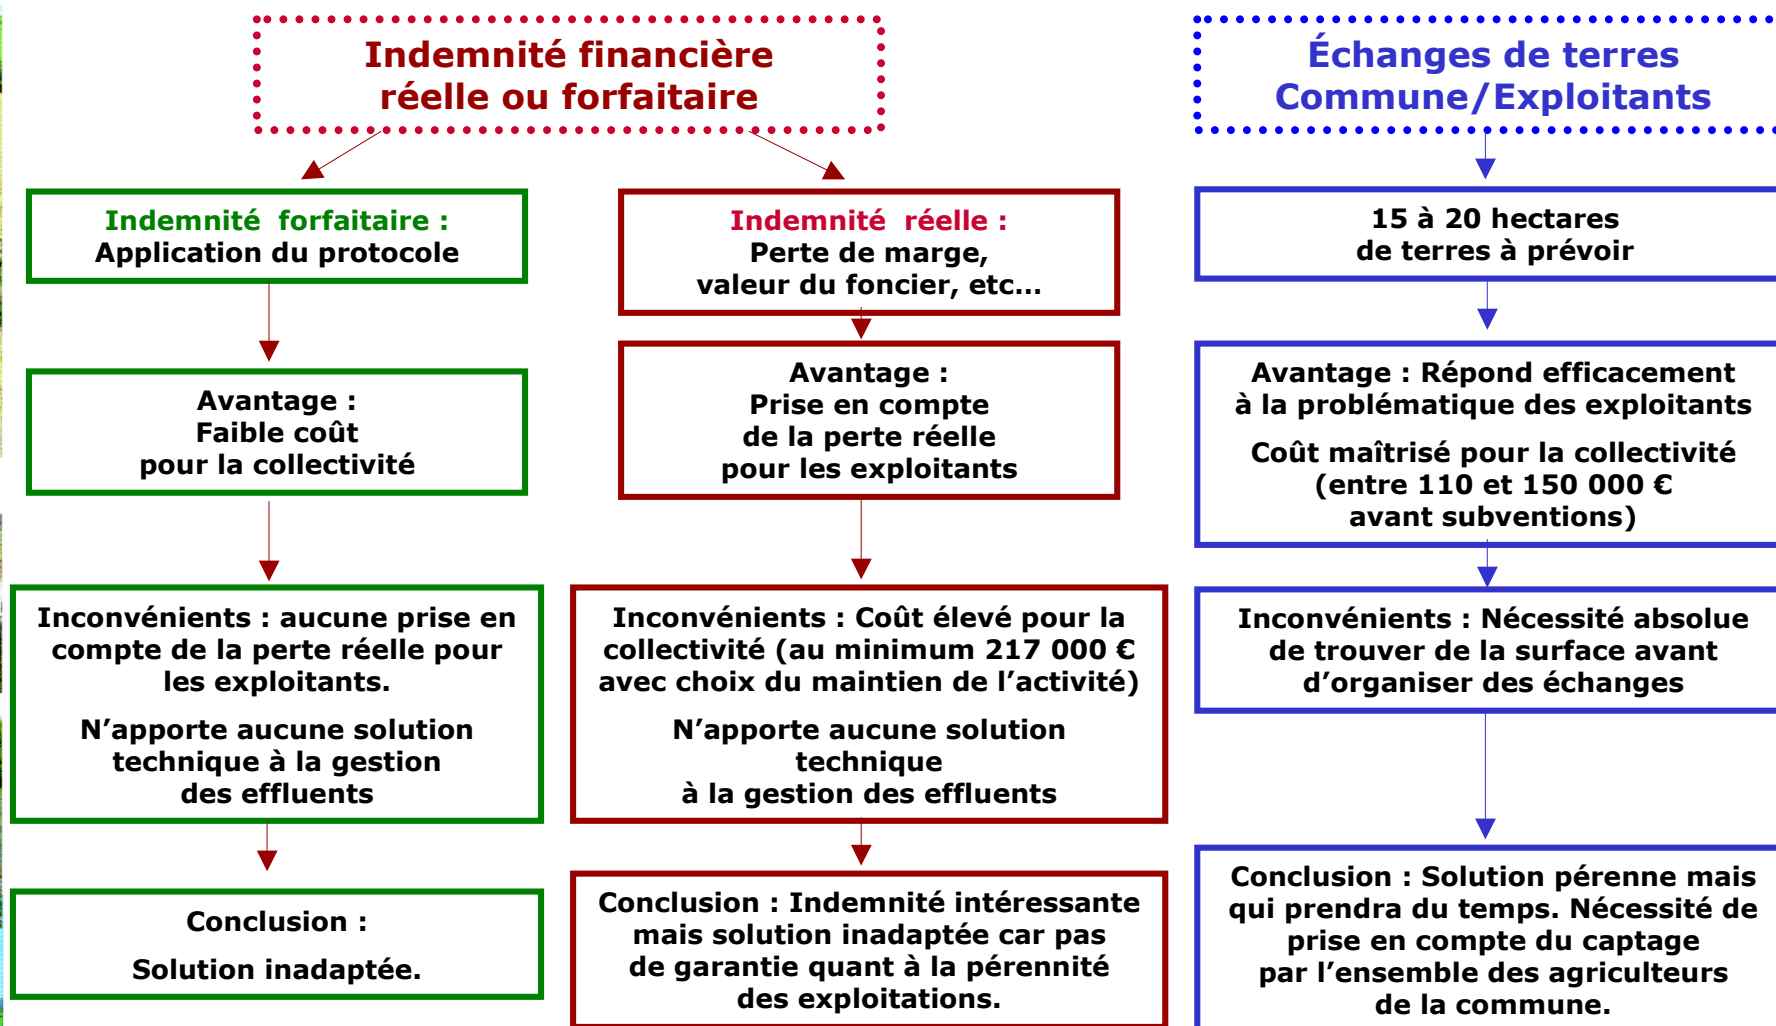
Indemnité financière réelle ou forfaitaire

Indemnité forfaitaire : Application du protocole

Avantage : Faible coût pour la collectivité

Inconvénients : aucune prise en compte de la perte réelle pour les exploitants.

N’apporte aucune solution technique à la gestion des effluents

Conclusion :

Solution inadaptée.

Indemnité réelle : Perte de marge, valeur du foncier, etc…

Avantage : Prise en compte de la perte réelle pour les exploitants

Inconvénients : Coût élevé pour la collectivité (au minimum 217 000 € avec choix du maintien de l’activité)

N’apporte aucune solution technique à la gestion des effluents

Conclusion : Indemnité intéressante mais solution inadaptée car pas de garantie quant à la pérennité des exploitations.

Échanges de terres Commune/Exploitants

15 à 20 hectares de terres à prévoir

Avantage : Répond efficacement à la problématique des exploitants

Coût maîtrisé pour la collectivité (entre 110 et 150 000 € avant subventions)

Inconvénients : Nécessité absolue de trouver de la surface avant d’organiser des échanges

Conclusion : Solution pérenne mais qui prendra du temps. Nécessité de prise en compte du captage par l’ensemble des agriculteurs de la commune.